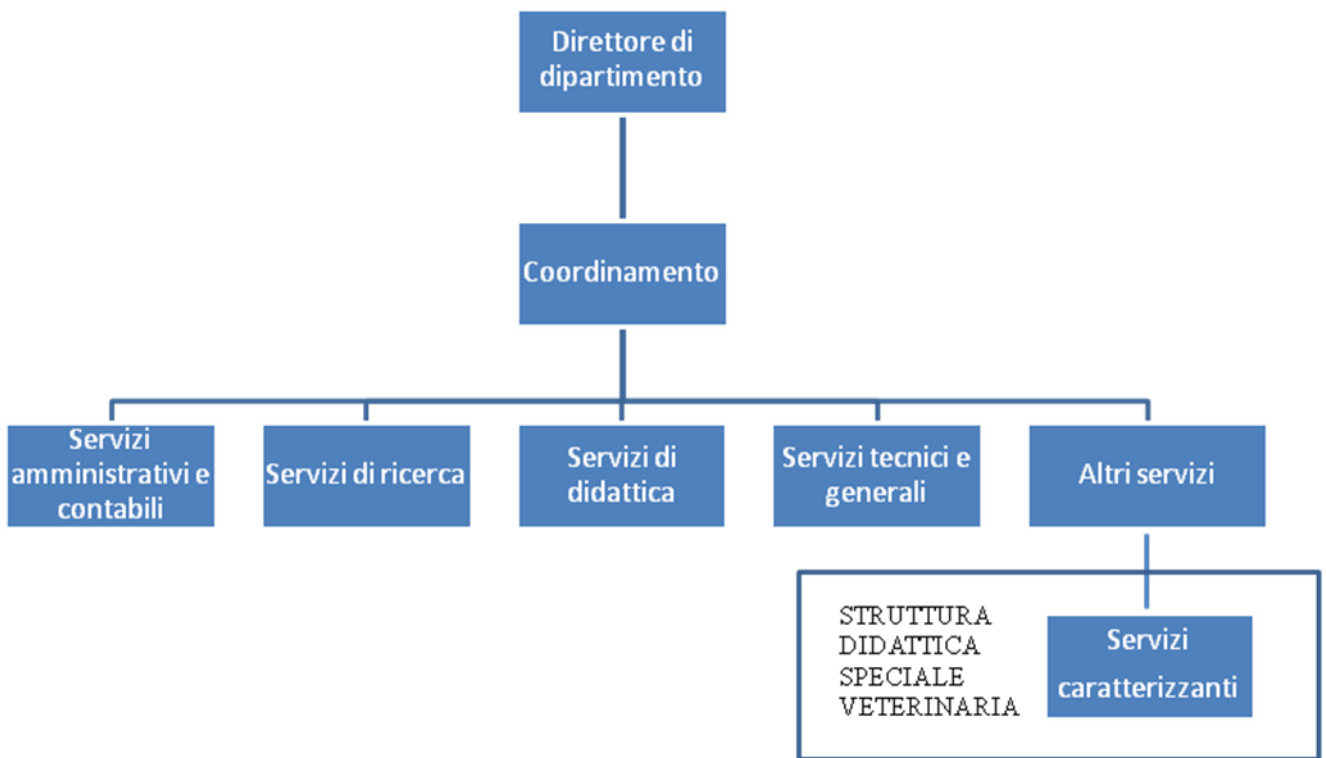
Direttore di dipartimento

Coordinamento

Servizi amministrativi e contabili

Servizi di ricerca

Servizi di didattica

Servizi tecnici e generali

Altri servizi

STRUTTURA DIDATTICA SPECIALE VETERINARIA

Servizi caratterizzanti